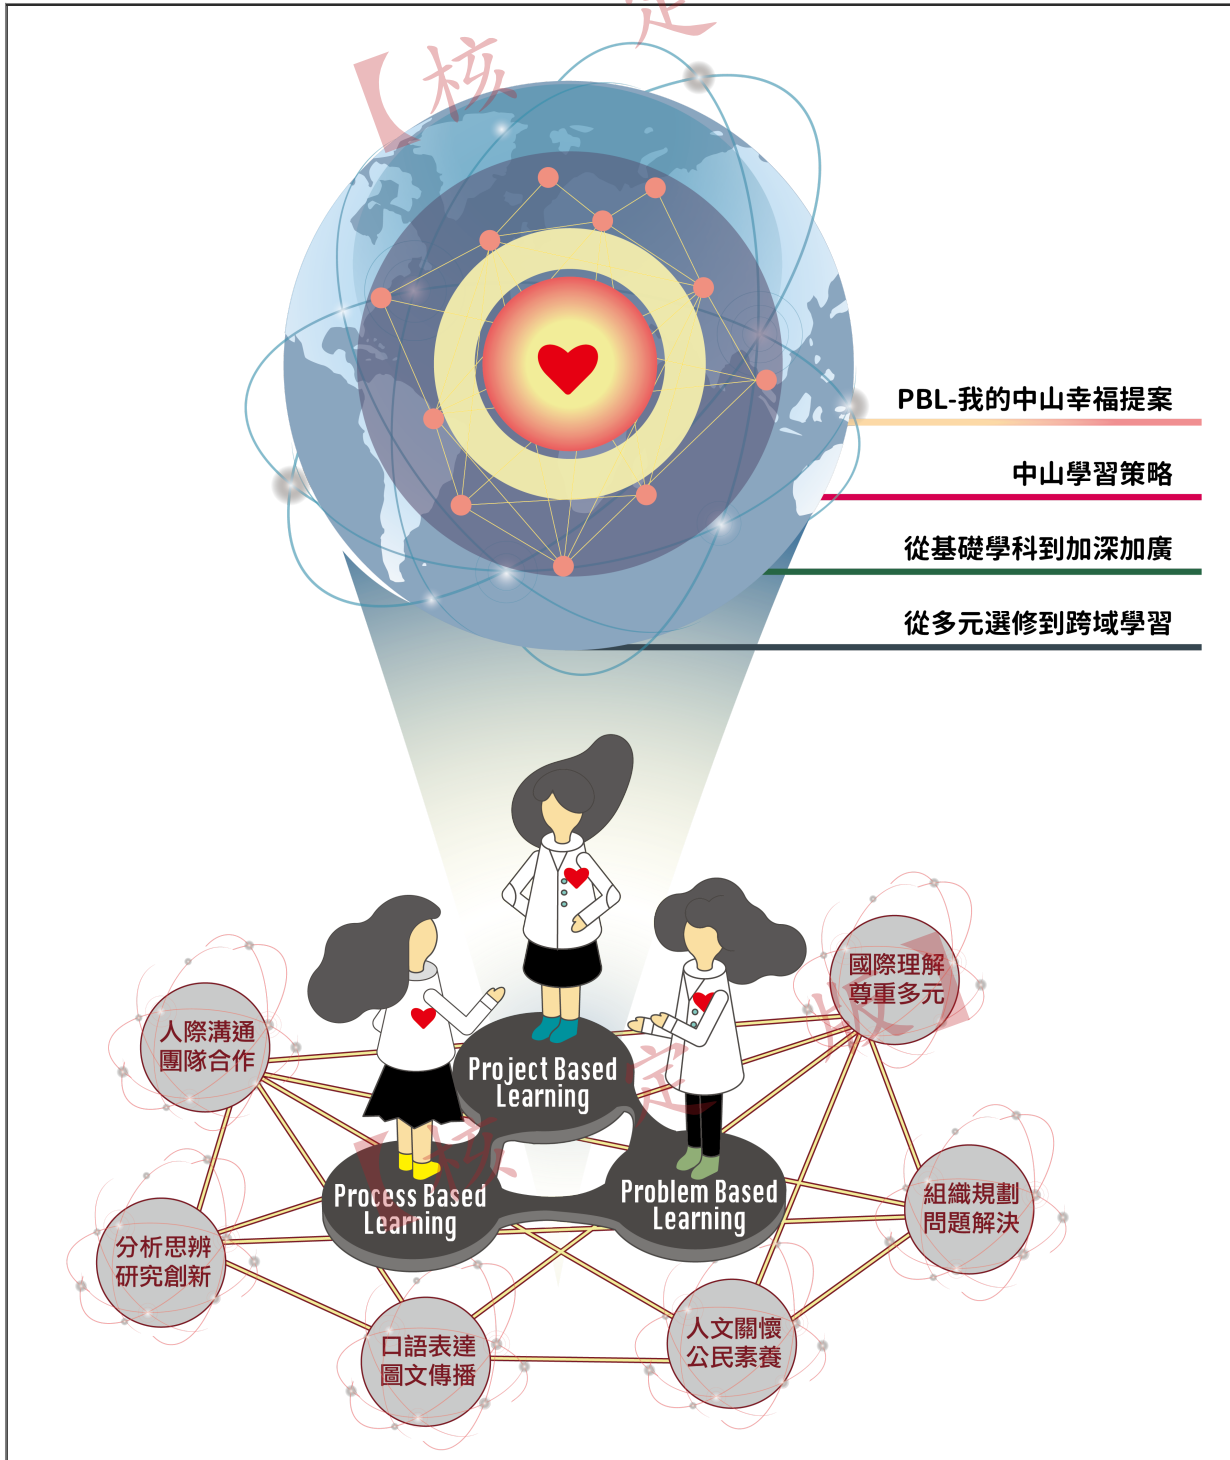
【核 定

PBL-我的中山幸福提案

中山學習策略

從基礎學科到加深加廣

從多元選修到跨域學習

Project Based Learning

Process Based Learning

Problem Based Learning

人際溝通 團隊合作

國際理解 尊重多元

分析思辨 研究創新

組織規劃 問題解決

口語表達 圖文傳播

人文關懷 公民素養

【核 定 版】